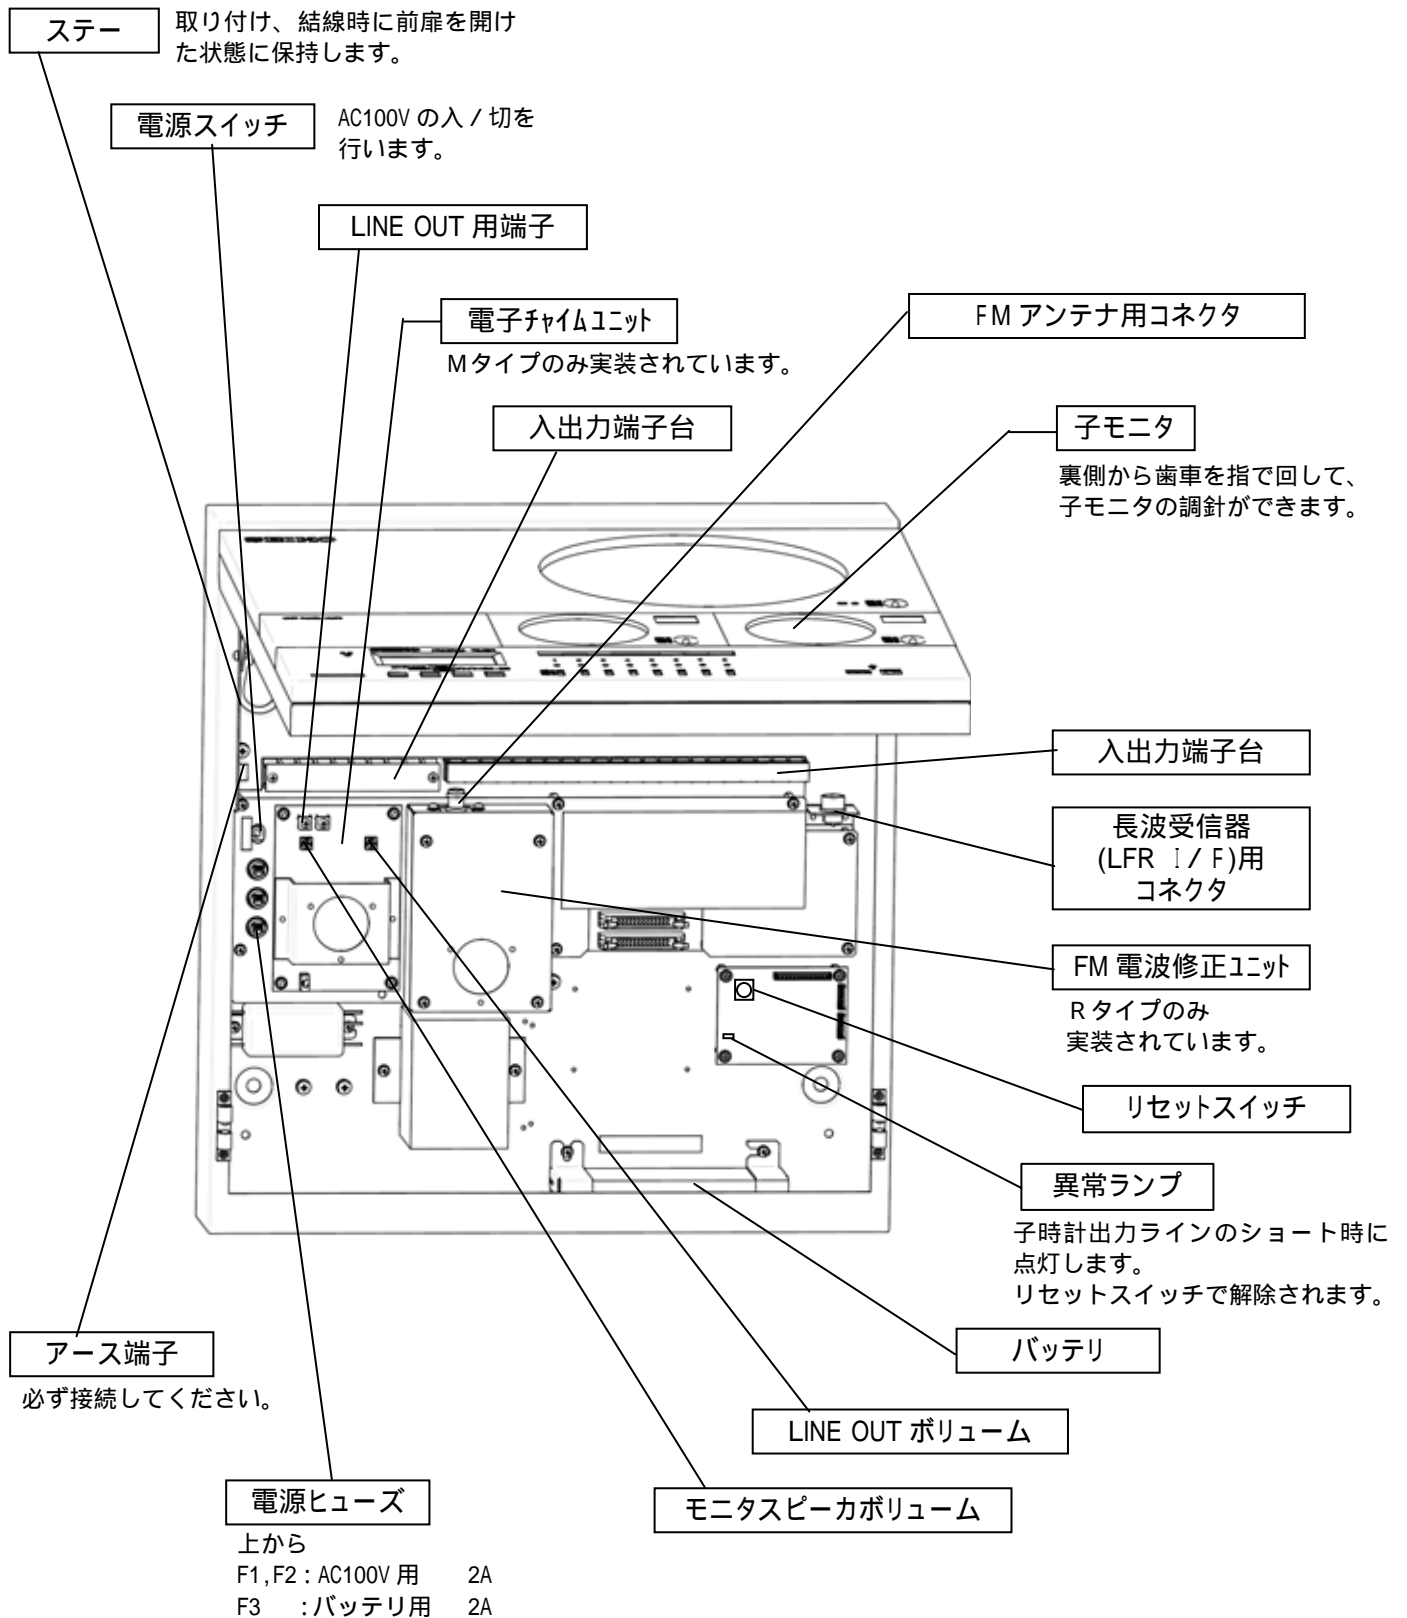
ステー
取り付け、結線時に前扉を開けた状態に保持します。

電源スイッチ
AC100V の入 / 切を行います。

LINE OUT 用端子

電子ﾁｬｲﾑﾕﾆｯﾄ
Mタイプのみ実装されています。

FM アンテナ用コネクタ

入出力端子台

子モニタ
裏側から歯車を指で回して、子モニタの調針ができます。

入出力端子台

長波受信器 (LFR Ⅰ/ F)用 コネクタ

FM 電波修正ﾕﾆｯﾄ
R タイプのみ実装されています。

ﾘセｯﾄスイッチ

異常ランプ
子時計出力ラインのショート時に点灯します。
リセットスイッチで解除されます。

バッテリ

アース端子
必ず接続してください。

LINE OUT ボリューム

モニタスピーカボリューム

電源ヒューズ
上から
F1,F2：AC100V 用 2A
F3 ：バッテリ用 2A